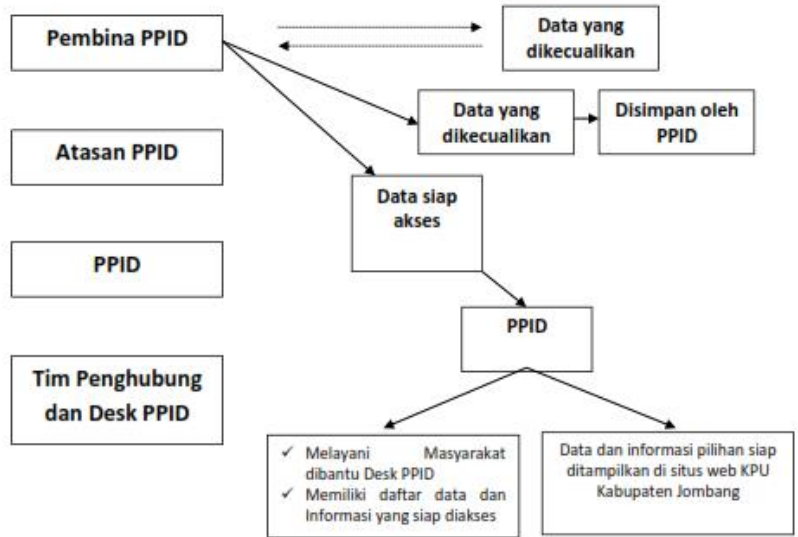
Pembina PPID

Data yang dikecualikan

Data yang dikecualikan

Disimpan oleh PPID

Atasan PPID

Data siap akses

PPID

PPID

Tim Penghubung dan Desk PPID

✓ Melayani Masyarakat dibantu Desk PPID
✓ Memiliki daftar data dan Informasi yang siap diakses

Data dan informasi pilihan siap ditampilkan di situs web KPU Kabupaten Jombang